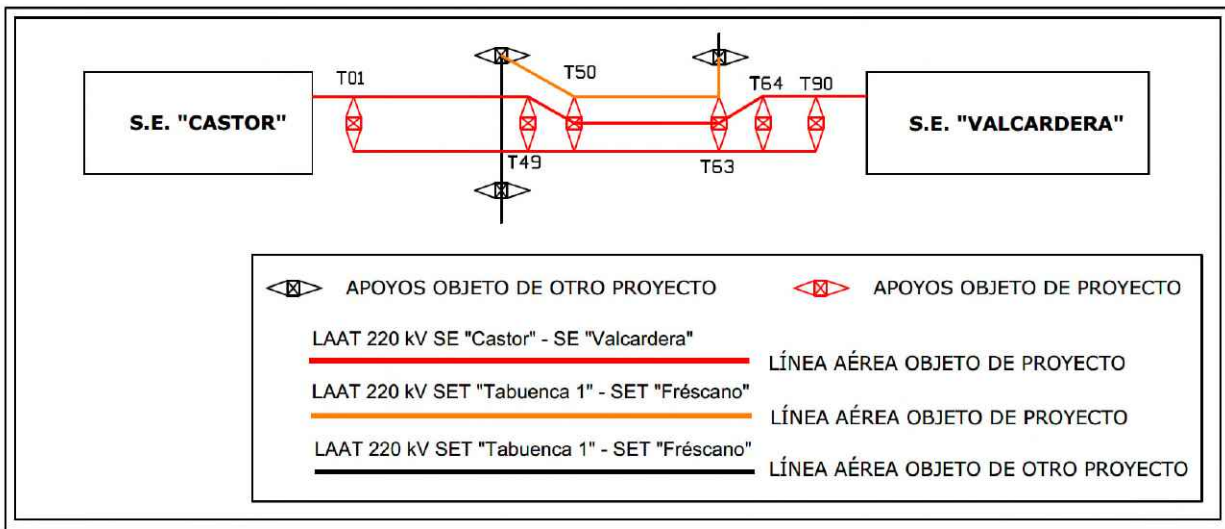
S.E. "CASTOR"

T01

T50

T49

T63

T64

T90

S.E. "VALCARDERA"

APOYOS OBJETO DE OTRO PROYECTO

APOYOS OBJETO DE PROYECTO

LAAT 220 kV SE "Castor" - SE "Valcardera"

LÍNEA AÉREA OBJETO DE PROYECTO

LAAT 220 kV SET "Tabuenca 1" - SET "Fréscano"

LÍNEA AÉREA OBJETO DE PROYECTO

LAAT 220 kV SET "Tabuenca 1" - SET "Fréscano"

LÍNEA AÉREA OBJETO DE OTRO PROYECTO